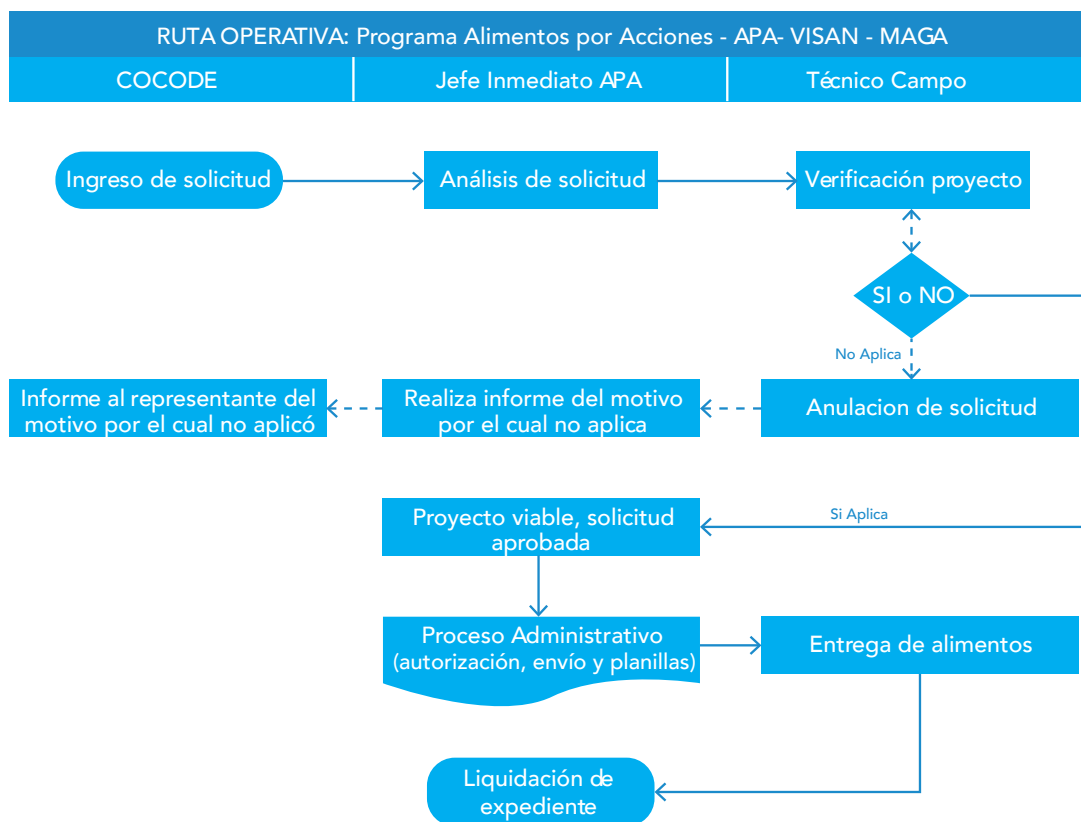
RUTA OPERATIVA: Programa Alimentos por Acciones - APA- VISAN - MAGA

| COCODE | Jefe Inmediato APA | Técnico Campo |
|---|---|---|

Ingreso de solicitud

Análisis de solicitud

Verificación proyecto

SI o NO

No Aplica

Informe al representante del motivo por el cual no aplicó

Realiza informe del motivo por el cual no aplica

Anulacion de solicitud

Proyecto viable, solicitud aprobada

Si Aplica

Proceso Administrativo (autorización, envío y planillas)

Entrega de alimentos

Liquidación de expediente